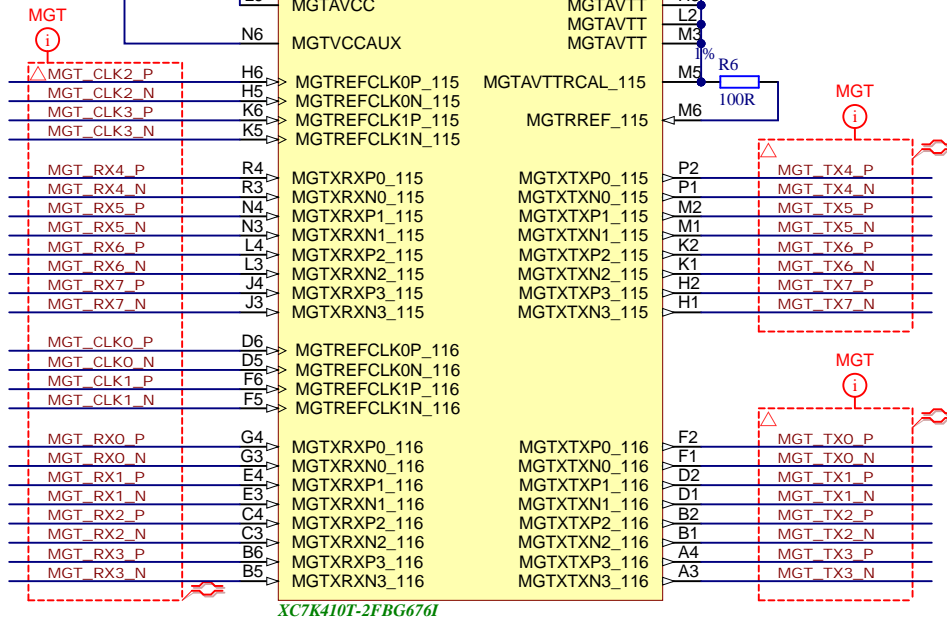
MGT
i
MGTAVCC
MGTAVTT
L2
MGTAVTT
N6
MGTVCCAUX
MGTAVTT
M3
1%
R6
MGT_CLK2_P
H6
MGTREFCLK0P_115
MGTAVTTRCAL_115
M5
MGT_CLK2_N
H5
MGTREFCLK0N_115
100R
MGT_CLK3_P
K6
MGTREFCLK1P_115
MGTRREF_115
M6
MGT
MGT_CLK3_N
K5
MGTREFCLK1N_115
i
MGT_RX4_P
R4
MGTXRXP0_115
MGTXTXP0_115
P2
MGT_TX4_P
MGT_RX4_N
R3
MGTXRXN0_115
MGTXTXN0_115
P1
MGT_TX4_N
MGT_RX5_P
N4
MGTXRXP1_115
MGTXTXP1_115
M2
MGT_TX5_P
MGT_RX5_N
N3
MGTXRXN1_115
MGTXTXN1_115
M1
MGT_TX5_N
MGT_RX6_P
L4
MGTXRXP2_115
MGTXTXP2_115
K2
MGT_TX6_P
MGT_RX6_N
L3
MGTXRXN2_115
MGTXTXN2_115
K1
MGT_TX6_N
MGT_RX7_P
J4
MGTXRXP3_115
MGTXTXP3_115
H2
MGT_TX7_P
MGT_RX7_N
J3
MGTXRXN3_115
MGTXTXN3_115
H1
MGT_TX7_N
MGT_CLK0_P
D6
MGTREFCLK0P_116
MGT
MGT_CLK0_N
D5
MGTREFCLK0N_116
MGT_CLK1_P
F6
MGTREFCLK1P_116
i
MGT_CLK1_N
F5
MGTREFCLK1N_116
MGT_RX0_P
G4
MGTXRXP0_116
MGTXTXP0_116
F2
MGT_TX0_P
MGT_RX0_N
G3
MGTXRXN0_116
MGTXTXN0_116
F1
MGT_TX0_N
MGT_RX1_P
E4
MGTXRXP1_116
MGTXTXP1_116
D2
MGT_TX1_P
MGT_RX1_N
E3
MGTXRXN1_116
MGTXTXN1_116
D1
MGT_TX1_N
MGT_RX2_P
C4
MGTXRXP2_116
MGTXTXP2_116
B2
MGT_TX2_P
MGT_RX2_N
C3
MGTXRXN2_116
MGTXTXN2_116
B1
MGT_TX2_N
MGT_RX3_P
B6
MGTXRXP3_116
MGTXTXP3_116
A4
MGT_TX3_P
MGT_RX3_N
B5
MGTXRXN3_116
MGTXTXN3_116
A3
MGT_TX3_N
XC7K410T-2FBG676I